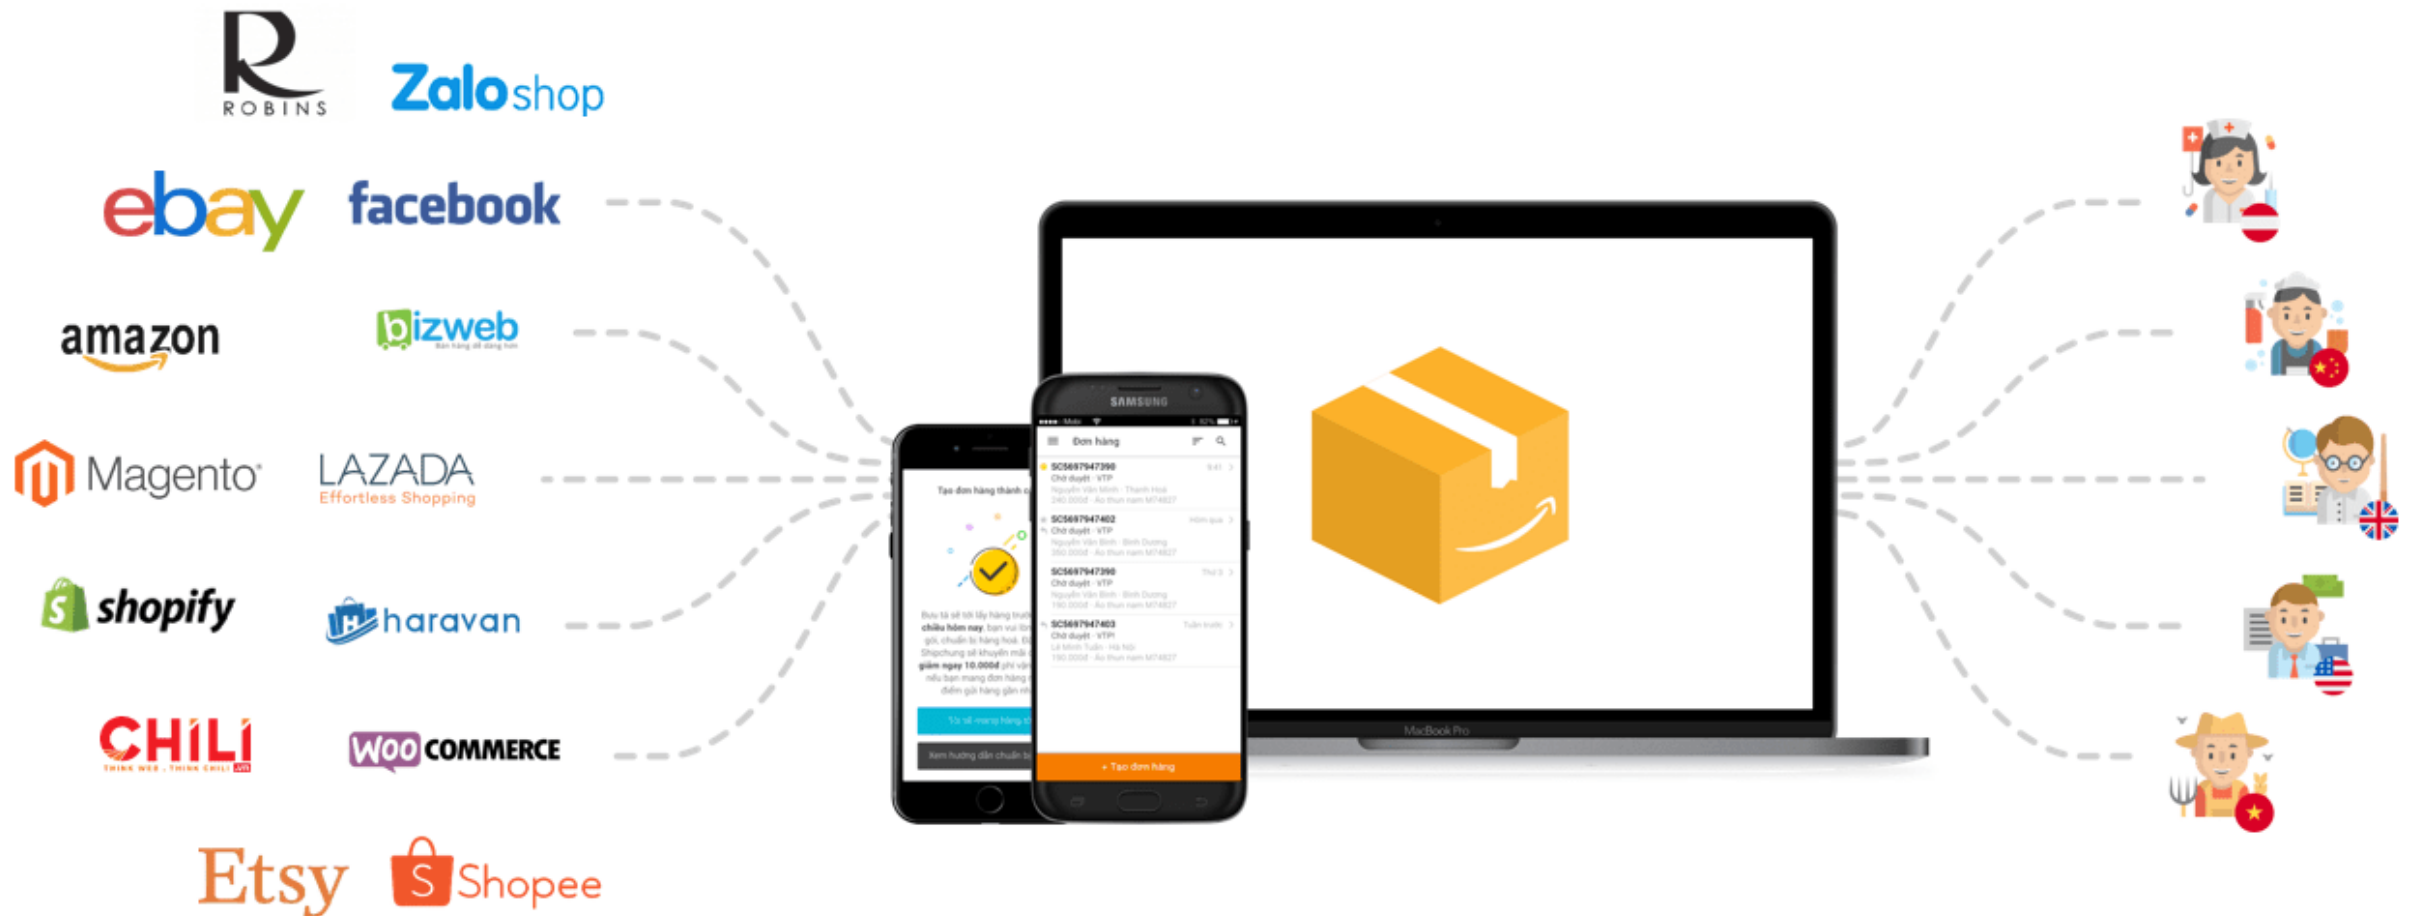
R
ROBINS

Zalo shop

ebay

facebook

amazon

bizweb

Magento

LAZADA
Effortless Shopping

shopify

haravan

CHILI

WOO COMMERCE

Etsy

Shopee

SAMSUNG

Đơn hàng

SC5697947390
Chờ duyệt · VTP
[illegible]

SC5697947402
Chờ duyệt · VTP
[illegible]

SC5697947390
Chờ duyệt · VTP
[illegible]

SC5697947403
Chờ duyệt · VTP
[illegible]

+ Tạo đơn hàng

Tạo đơn hàng thành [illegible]

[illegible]

MacBook Pro